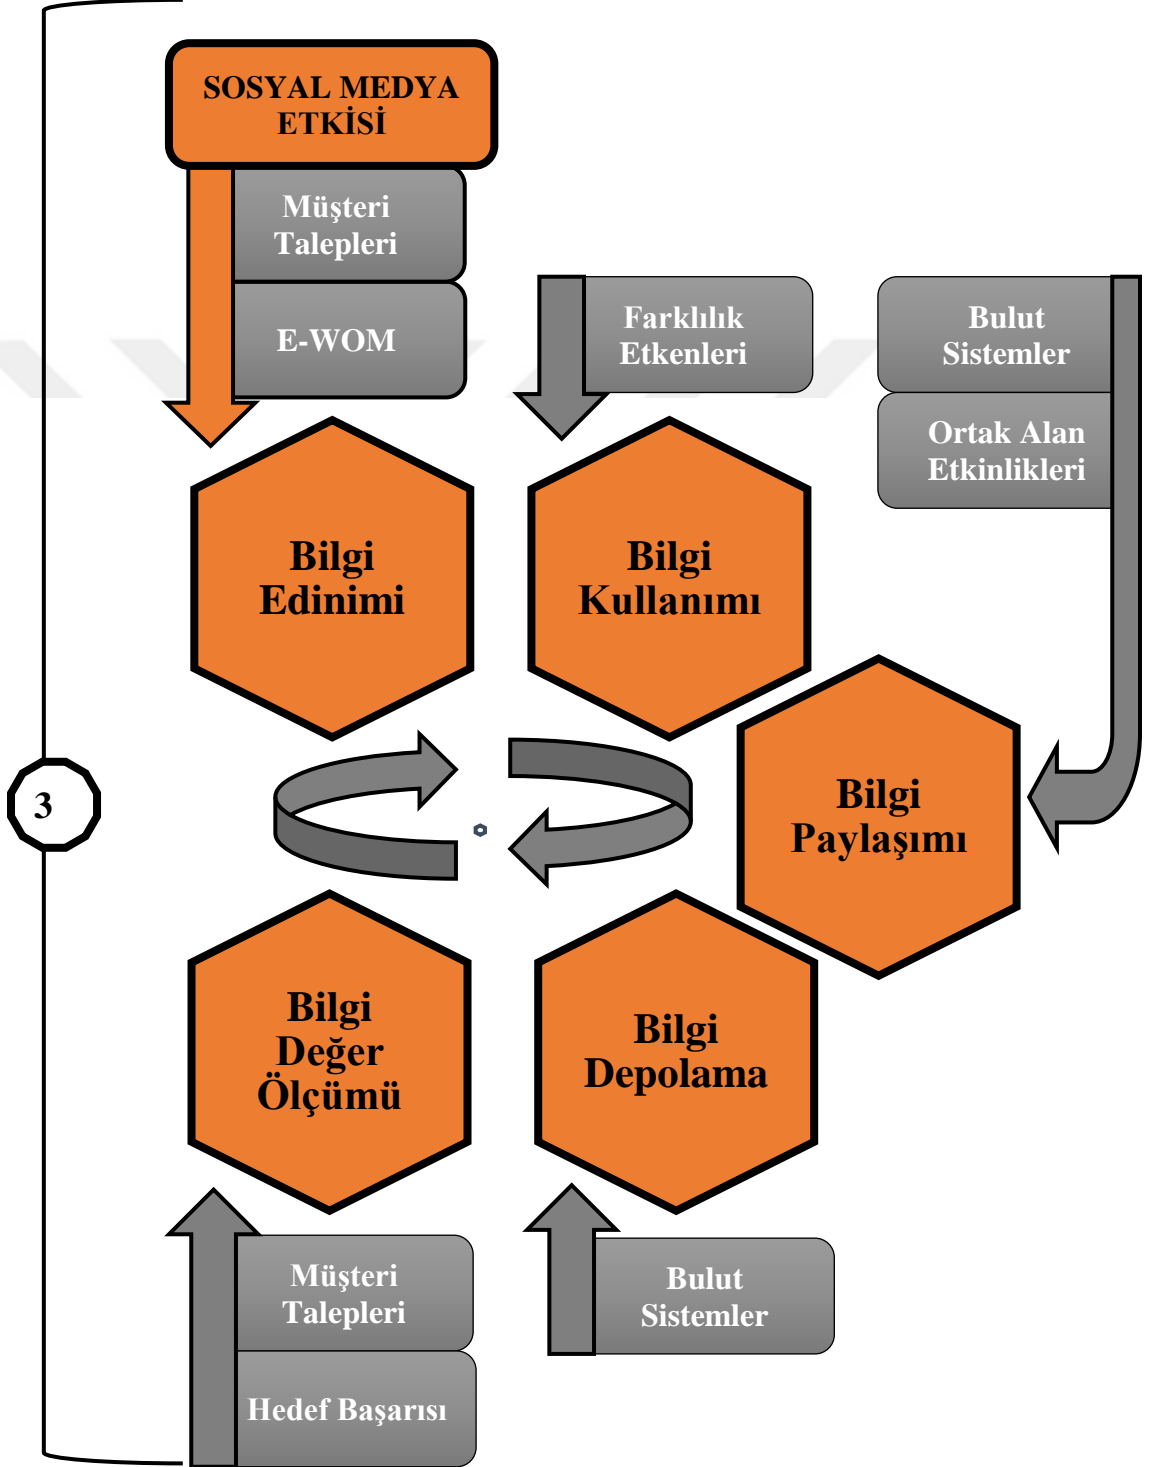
SOSYAL MEDYA ETKİSİ

Müşteri Talepleri

E-WOM

Farklılık Etkenleri

Bulut Sistemler

Ortak Alan Etkinlikleri

Bilgi Edinimi

Bilgi Kullanımı

Bilgi Paylaşımı

3

Bilgi Değer Ölçümü

Bilgi Depolama

Müşteri Talepleri

Hedef Başarısı

Bulut Sistemler